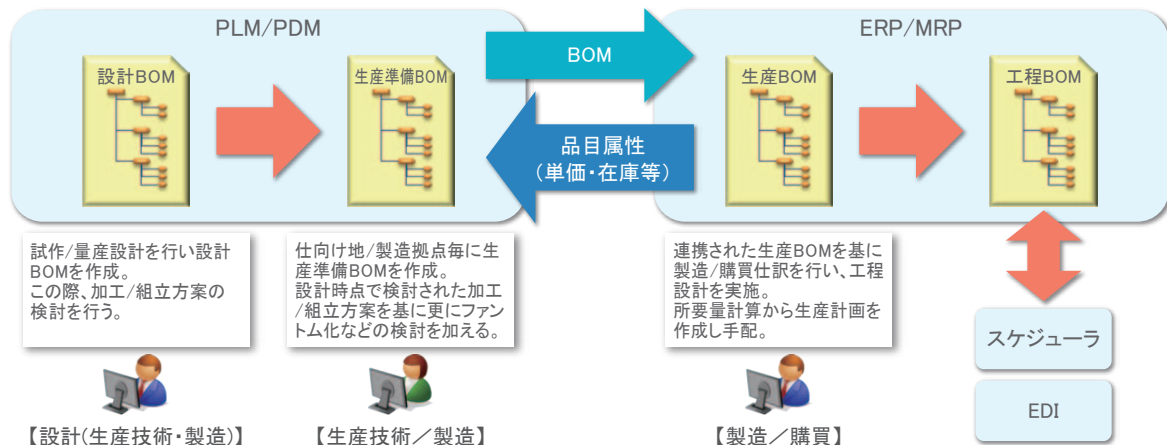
PLM/PDM

設計BOM

生産準備BOM

BOM

品目属性
(単価・在庫等)

ERP/MRP

生産BOM

工程BOM

試作/量産設計を行い設計BOMを作成。
この際、加工/組立方案の検討を行う。

仕向け地/製造拠点毎に生産準備BOMを作成。
設計時点で検討された加工/組立方案を基に更にファントム化などの検討を加える。

連携された生産BOMを基に製造/購買仕訳を行い、工程設計を実施。
所要量計算から生産計画を作成し手配。

スケジューラ

EDI

【設計(生産技術・製造)】

【生産技術／製造】

【製造／購買】